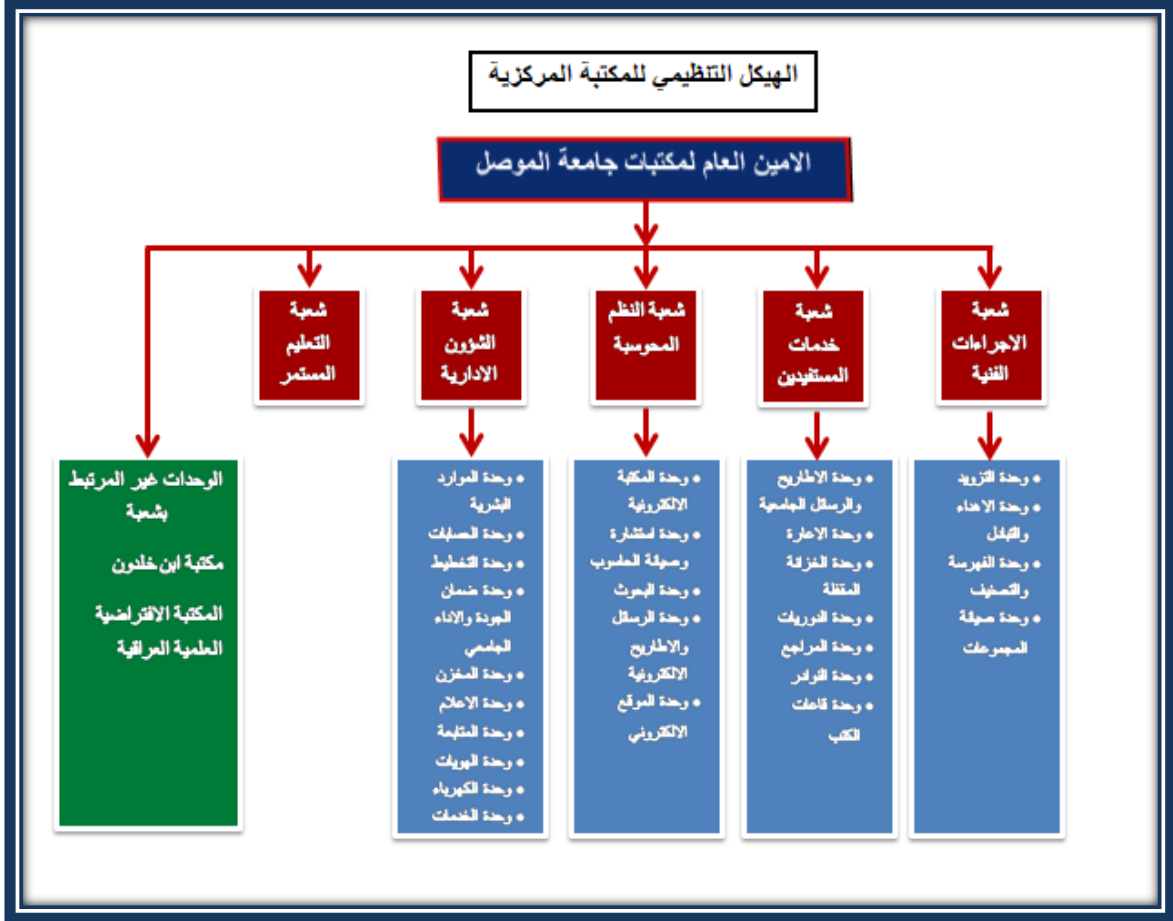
الهيكل التنظيمي للمكتبة المركزية

الامين العام لمكتبات جامعة الموصل

شعبة الاجراءات الفنية

شعبة خدمات المستفيدين

شعبة النظم المحوسبة

شعبة الشؤون الادارية

شعبة التعليم المستمر

• وحدة التزويد
• وحدة الاهداء والتبادل
• وحدة الفهرسة والتصنيف
• وحدة صيانة المجموعات

• وحدة الاطاريح والرسائل الجامعية
• وحدة الاعارة
• وحدة الخزانة المتنقلة
• وحدة الدوريات
• وحدة المراجع
• وحدة النوادر
• وحدة قاعات الكتب

• وحدة المكتبة الالكترونية
• وحدة استشارة وصيانة الحاسوب
• وحدة البحوث
• وحدة الرسائل والاطاريح الالكترونية
• وحدة الموقع الالكتروني

• وحدة الموارد البشرية
• وحدة الحسابات
• وحدة التخطيط
• وحدة ضمان الجودة والاداء الجامعي
• وحدة المخزن
• وحدة الاعلام
• وحدة المتابعة
• وحدة الهويات
• وحدة الكهرباء
• وحدة الخدمات

الوحدات غير المرتبط بشعبة

مكتبة ابن خلدون

المكتبة الافتراضية العلمية العراقية